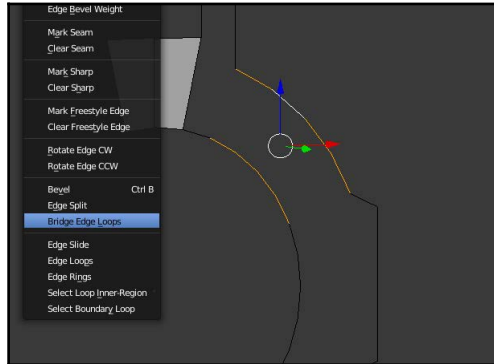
Edge Bevel Weight

Mark Seam
Clear Seam

Mark Sharp
Clear Sharp

Mark Freestyle Edge
Clear Freestyle Edge

Rotate Edge CW
Rotate Edge CCW

Bevel Ctrl B
Edge Split
Bridge Edge Loops

Edge Slide
Edge Loops
Edge Rings
Select Loop Inner-Region
Select Boundary Loop